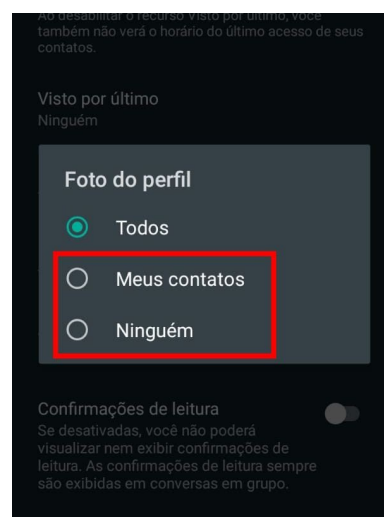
Ao desabilitar o recurso visto por último, você também não verá o horário do último acesso de seus contatos.

Visto por último
Ninguém

Foto do perfil

Todos

Meus contatos

Ninguém

Confirmações de leitura
Se desativadas, você não poderá visualizar nem exibir confirmações de leitura. As confirmações de leitura sempre são exibidas em conversas em grupo.